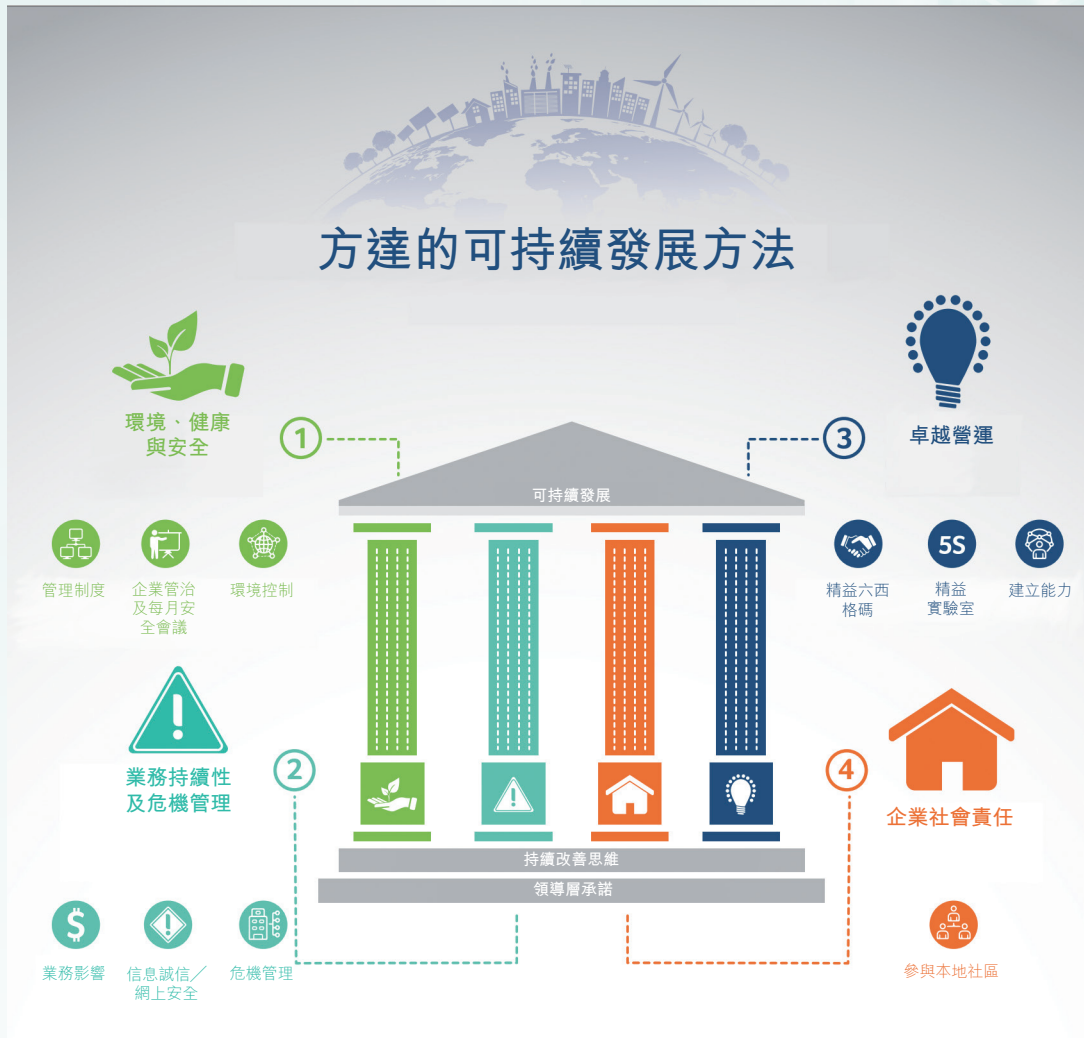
方達的可持續發展方法

環境、健康與安全

1

3

卓越營運

可持續發展

管理制度

企業管治及每月安全會議

環境控制

精益六西格碼

5S

精益實驗室

建立能力

業務持續性及危機管理

2

4

企業社會責任

持續改善思維

領導層承諾

業務影響

信息誠信／網上安全

危機管理

參與本地社區